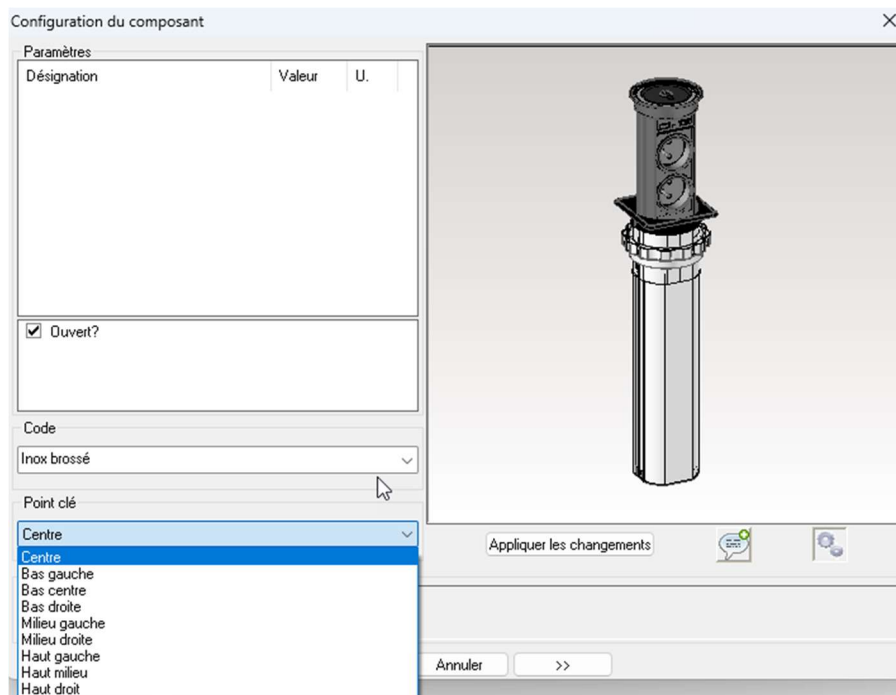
Configuration du composant

×

Paramètres

| Désignation | Valeur | U. |
|---|---|---|

☑ Ouvert?

Code

Inox brossé

Point clé

Centre

Centre
Bas gauche
Bas centre
Bas droite
Milieu gauche
Milieu droite
Haut gauche
Haut milieu
Haut droit

Appliquer les changements

Annuler

>>